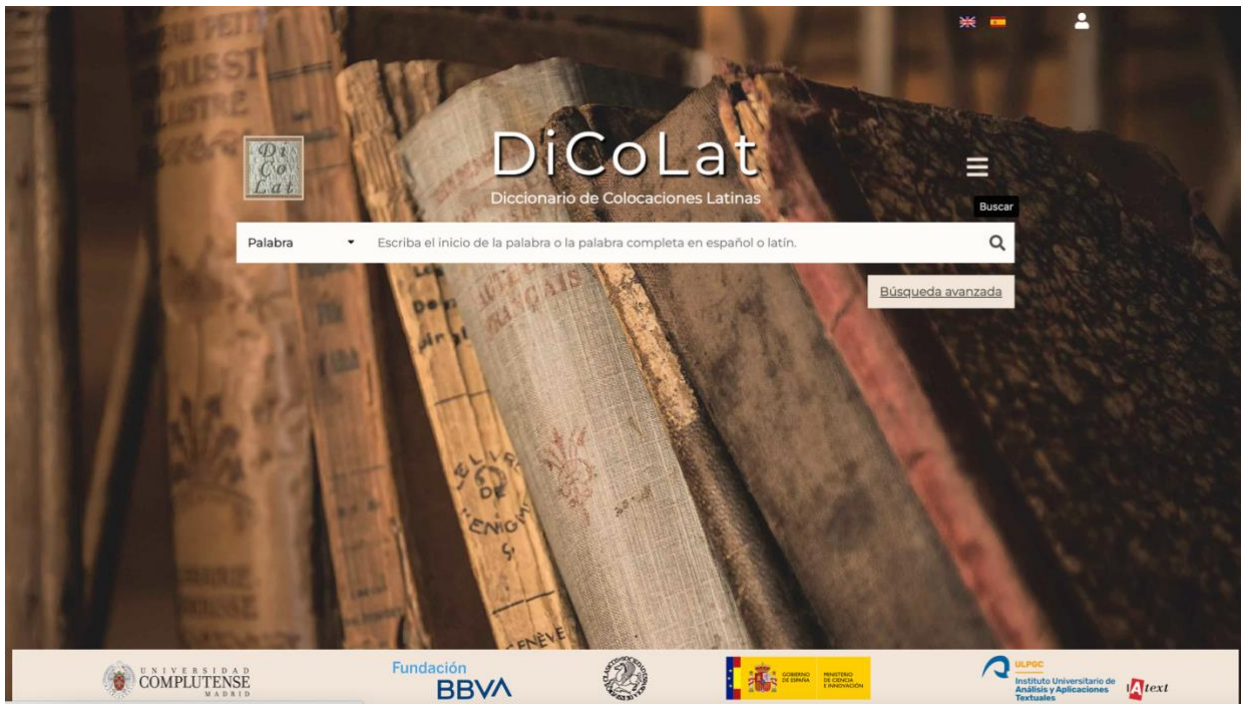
Di
Co
Lat

DiCoLat
Diccionario de Colocaciones Latinas

Buscar

Palabra
Escriba el inicio de la palabra o la palabra completa en español o latín.

Búsqueda avanzada

UNIVERSIDAD COMPLUTENSE MADRID

Fundación BBVA

GOBIERNO DE ESPAÑA
MINISTERIO DE CIENCIA E INNOVACIÓN

ULPGC
Instituto Universitario de Análisis y Aplicaciones Textuales

IAtext